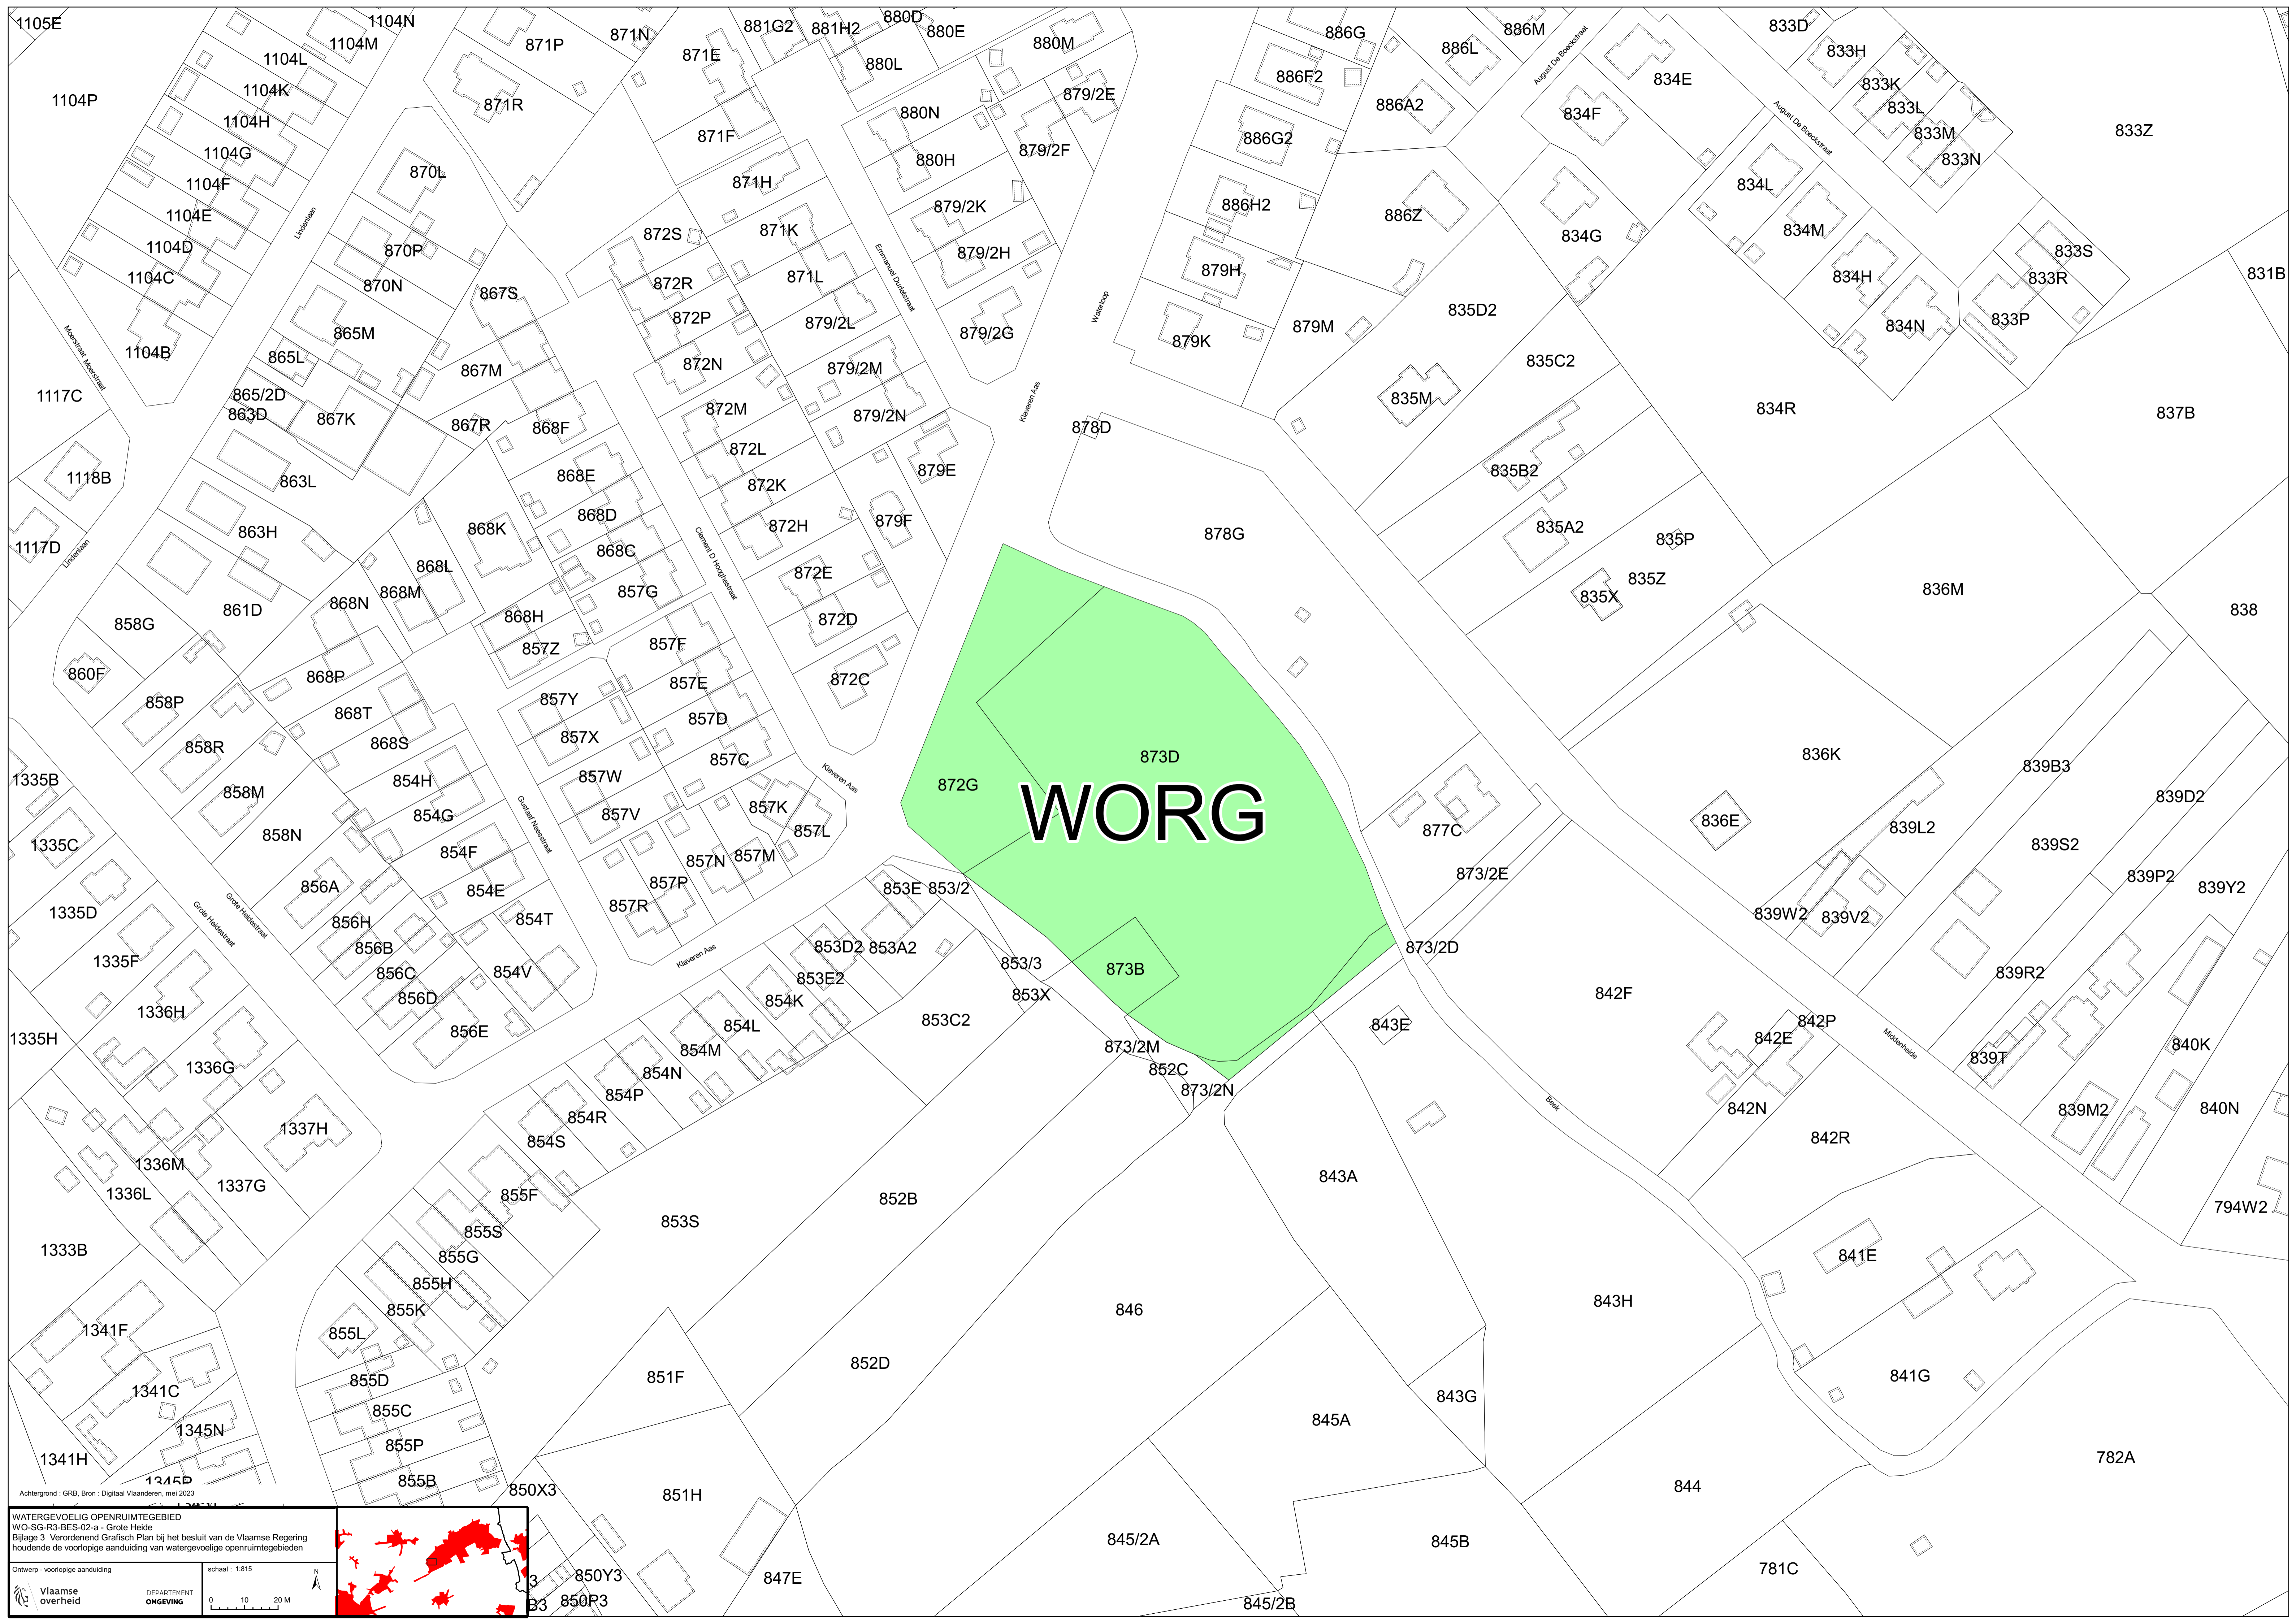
1105E 1104N 1104M 1104L 1104K 1104H 1104G 1104F 1104E 1104D 1104C 1104B 1104P
871P 871N 871E 871R 871F 881G2 881H2 880D 880E 880L 880M 880N 880H 879/2E 879/2F 879/2K 879/2H 879/2G
886G 886L 886M 886F2 886A2 886G2 886H2 886Z 879H 879K 879M
August De Boeckstraat
833D 833H 833K 833L 833M 833N 833Z 834E 834F 834L 834M 834G 834H 834N 833S 833R 833P 831B
Lindenlaan
870L 870P 870N 867S 865M 865L 865/2D 863D 867M 867K 867R 868F 863L 863H 861D
872S 871H 871K 871L 872R 872P 872N 879/2L 879/2M 879/2N 872M 872L 872K 872H 872E 872D 872C 879E 879F
Emmanuel Dunlestraat
Waterloop
Klaveren Aas
878D 878G
835D2 835C2 835M 834R 837B 835B2 835A2 835P 835Z 835X 836M 838
Moerstraat Moerstraat
1117C 1118B 1117D
Lindenlaan
858G 860F 858P 858R 858M 858N
868E 868D 868C 868K 868L 868M 868N 868H 857G 857Z 857F 857E 857D 857C 857Y 857X 857W 857V 857K 857L 857N 857M 857P 857R
Clement D Hooghestraat
868P 868T 868S 854H 854G 854F 854E 854T 854V 856A 856H 856B 856C 856D 856E
Gustaaf Naessstraat
Grote Heidestraat
Klaveren Aas
872G 873D
WORG
873B 853/3 853X 853E 853/2 853D2 853A2 853E2 853C2 854K 854L 854M 854N 854P 854R 854S
873/2M 852C 873/2N 873/2D 873/2E 877C 843E
836K 836E 839B3 839D2 839L2 839S2 839P2 839Y2 839W2 839V2 839R2 842F 842E 842P 842N 842R 839T 840K 839M2 840N 794W2
Middenheide
Beek
1335B 1335C 1335D 1335F 1335H 1336H 1336G 1337H 1336M 1336L 1337G 1333B 1341F 1341C 1345N 1341H 1345P
855F 855S 855G 855H 855K 855L 855D 855C 855P 855B
853S 852B 846 852D 851F 851H 850X3 850Y3 850P3 847E
843A 843H 843G 845A 844 845/2A 845B 845/2B 841E 841G 782A 781C
Achtergrond : GRB, Bron : Digitaal Vlaanderen, mei 2023
WATERGEVOELIG OPENRUIMTEGEBIED
WO-SG-R3-BES-02-a - Grote Heide
Bijlage 3 Verordenend Grafisch Plan bij het besluit van de Vlaamse Regering houdende de voorlopige aanduiding van watergevoelige openruimtegebieden
Ontwerp - voorlopige aanduiding
Vlaamse overheid
DEPARTEMENT OMGEVING
schaal : 1:815
0 10 20 M
N